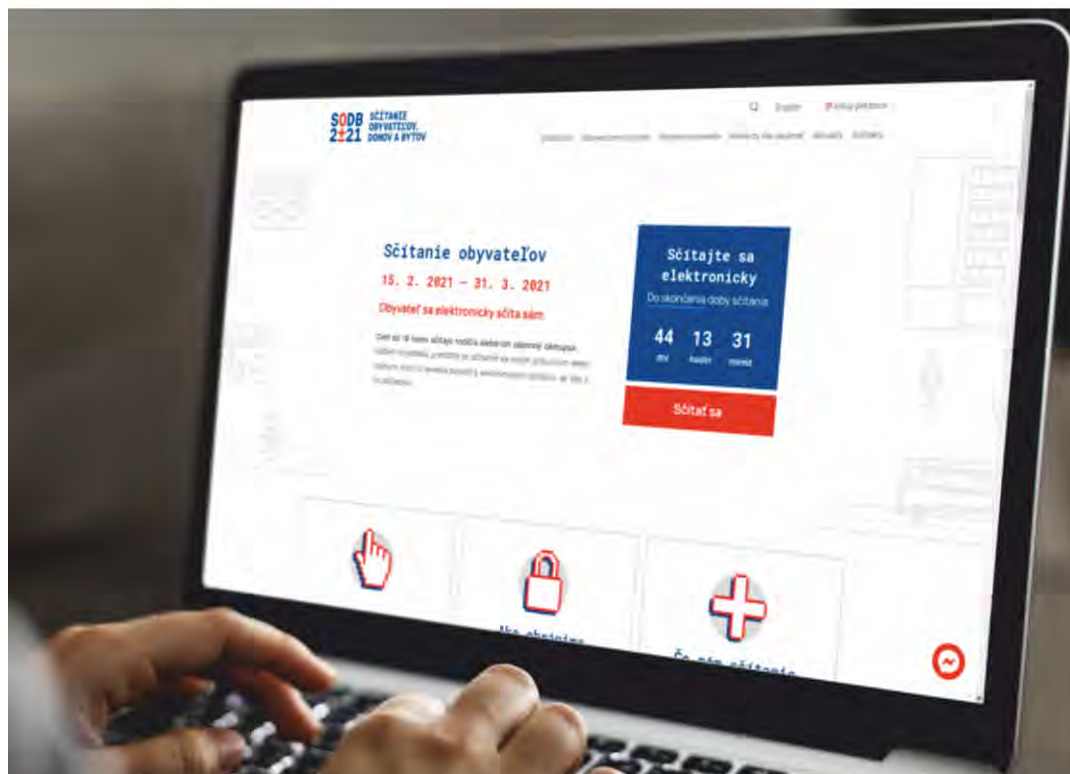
SODB 2021 SČÍTANIE OBYVATEĽOV, DOMOV A BYTOV

English

Sčítanie obyvateľov

15. 2. 2021 – 31. 3. 2021

Obyvateľ sa elektronicky sčíta sám

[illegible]

Sčítajte sa elektronicky

Do skončenia doby sčítania

44 dní 13 hodín 31 minút

Sčítať sa

Ako chránime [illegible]

Čo nám sčítanie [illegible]